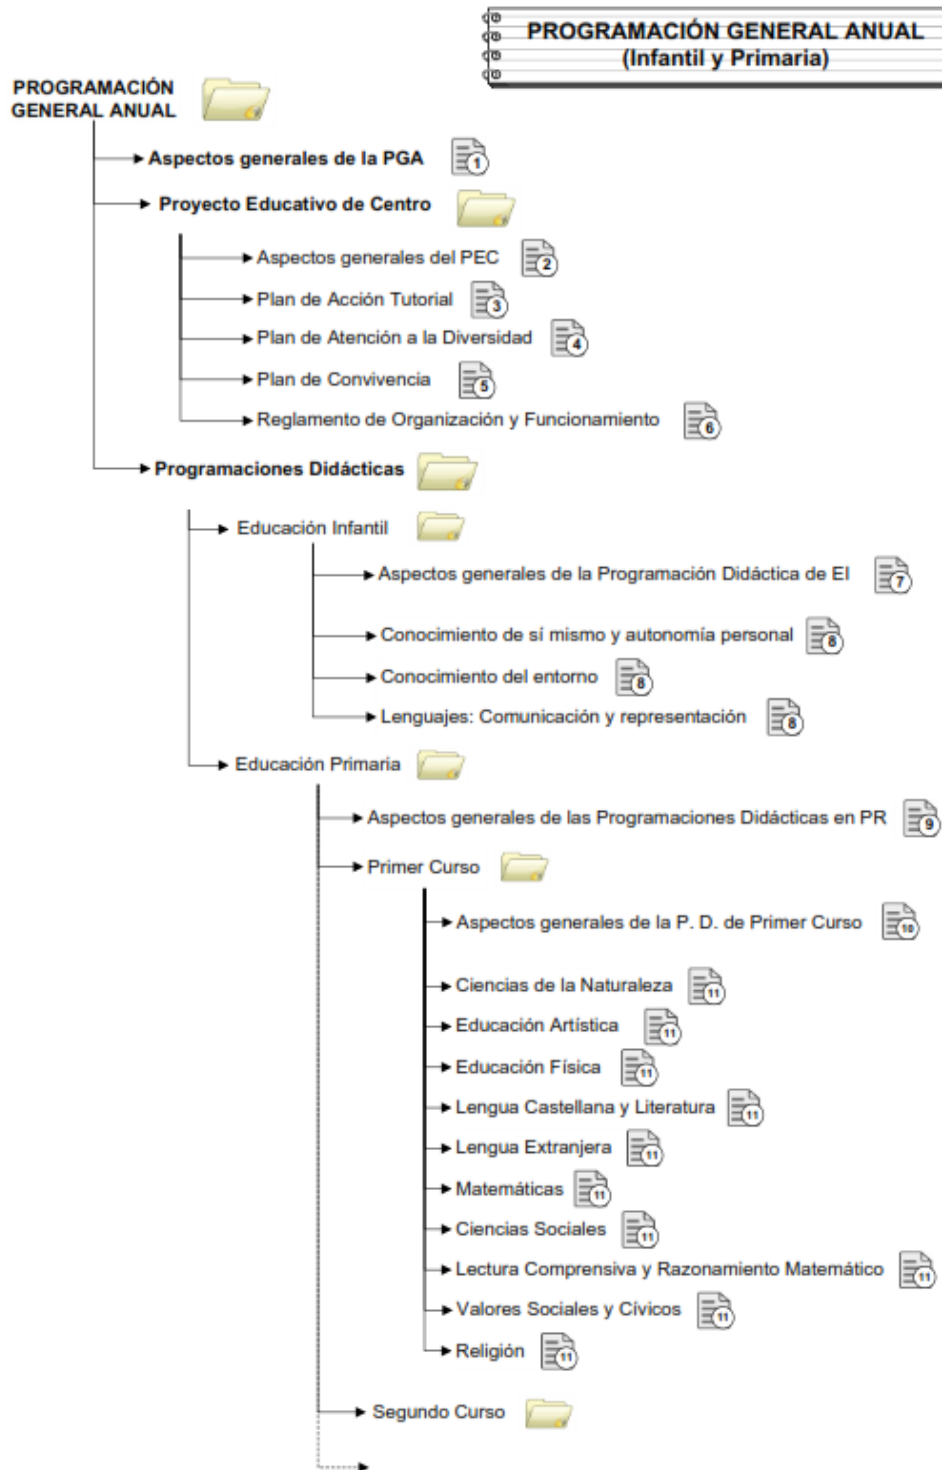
PROGRAMACIÓN GENERAL ANUAL
(Infantil y Primaria)

PROGRAMACIÓN GENERAL ANUAL

Aspectos generales de la PGA 1

Proyecto Educativo de Centro

Aspectos generales del PEC 2

Plan de Acción Tutorial 3

Plan de Atención a la Diversidad 4

Plan de Convivencia 5

Reglamento de Organización y Funcionamiento 6

Programaciones Didácticas

Educación Infantil

Aspectos generales de la Programación Didáctica de EI 7

Conocimiento de sí mismo y autonomía personal 8

Conocimiento del entorno 8

Lenguajes: Comunicación y representación 8

Educación Primaria

Aspectos generales de las Programaciones Didácticas en PR 9

Primer Curso

Aspectos generales de la P. D. de Primer Curso 10

Ciencias de la Naturaleza 11

Educación Artística 11

Educación Física 11

Lengua Castellana y Literatura 11

Lengua Extranjera 11

Matemáticas 11

Ciencias Sociales 11

Lectura Comprensiva y Razonamiento Matemático 11

Valores Sociales y Cívicos 11

Religión 11

Segundo Curso